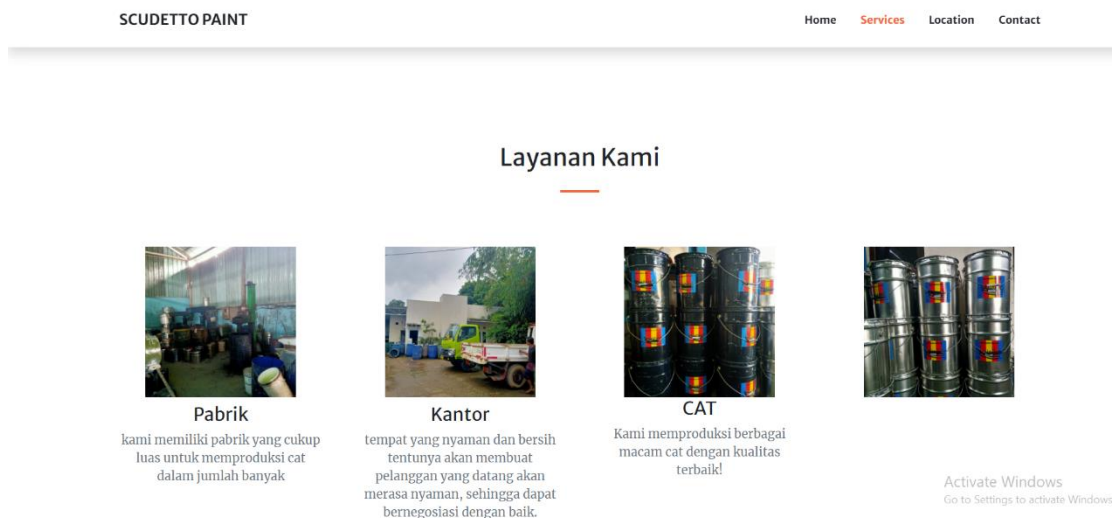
SCUDETTO PAINT

Home Services Location Contact

Layanan Kami

Pabrik

kami memiliki pabrik yang cukup luas untuk memproduksi cat dalam jumlah banyak

Kantor

tempat yang nyaman dan bersih tentunya akan membuat pelanggan yang datang akan merasa nyaman, sehingga dapat bernegosiasi dengan baik.

CAT

Kami memproduksi berbagai macam cat dengan kualitas terbaik!

Activate Windows
Go to Settings to activate Windows